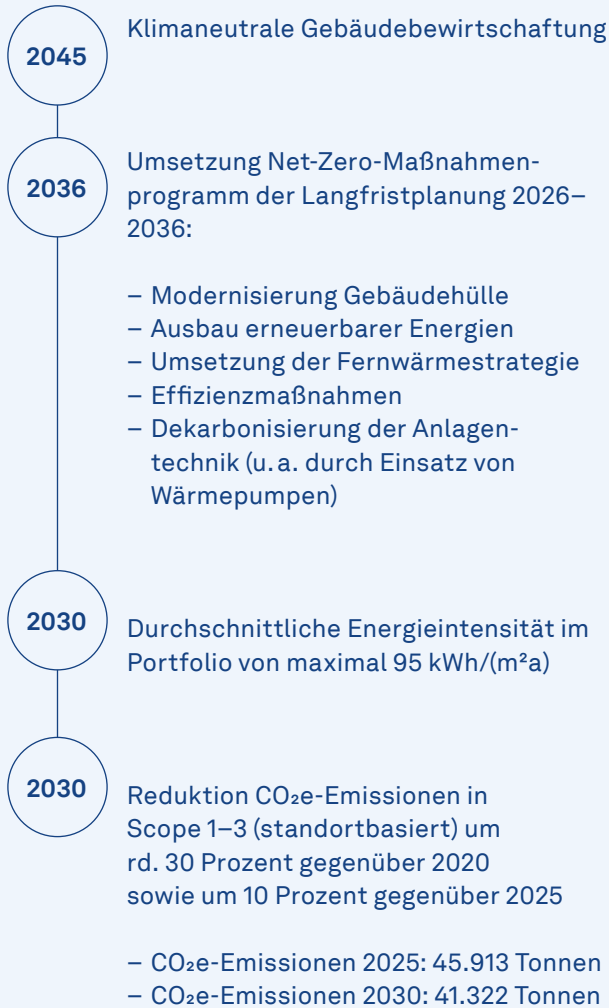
2045

Klimaneutrale Gebäudebewirtschaftung

2036

Umsetzung Net-Zero-Maßnahmenprogramm der Langfristplanung 2026–2036:

– Modernisierung Gebäudehülle
– Ausbau erneuerbarer Energien
– Umsetzung der Fernwärmestrategie
– Effizienzmaßnahmen
– Dekarbonisierung der Anlagentechnik (u. a. durch Einsatz von Wärmepumpen)

2030

Durchschnittliche Energieintensität im Portfolio von maximal 95 kWh/(m²a)

2030

Reduktion $CO_2$e-Emissionen in Scope 1–3 (standortbasiert) um rd. 30 Prozent gegenüber 2020 sowie um 10 Prozent gegenüber 2025

– $CO_2$e-Emissionen 2025: 45.913 Tonnen
– $CO_2$e-Emissionen 2030: 41.322 Tonnen